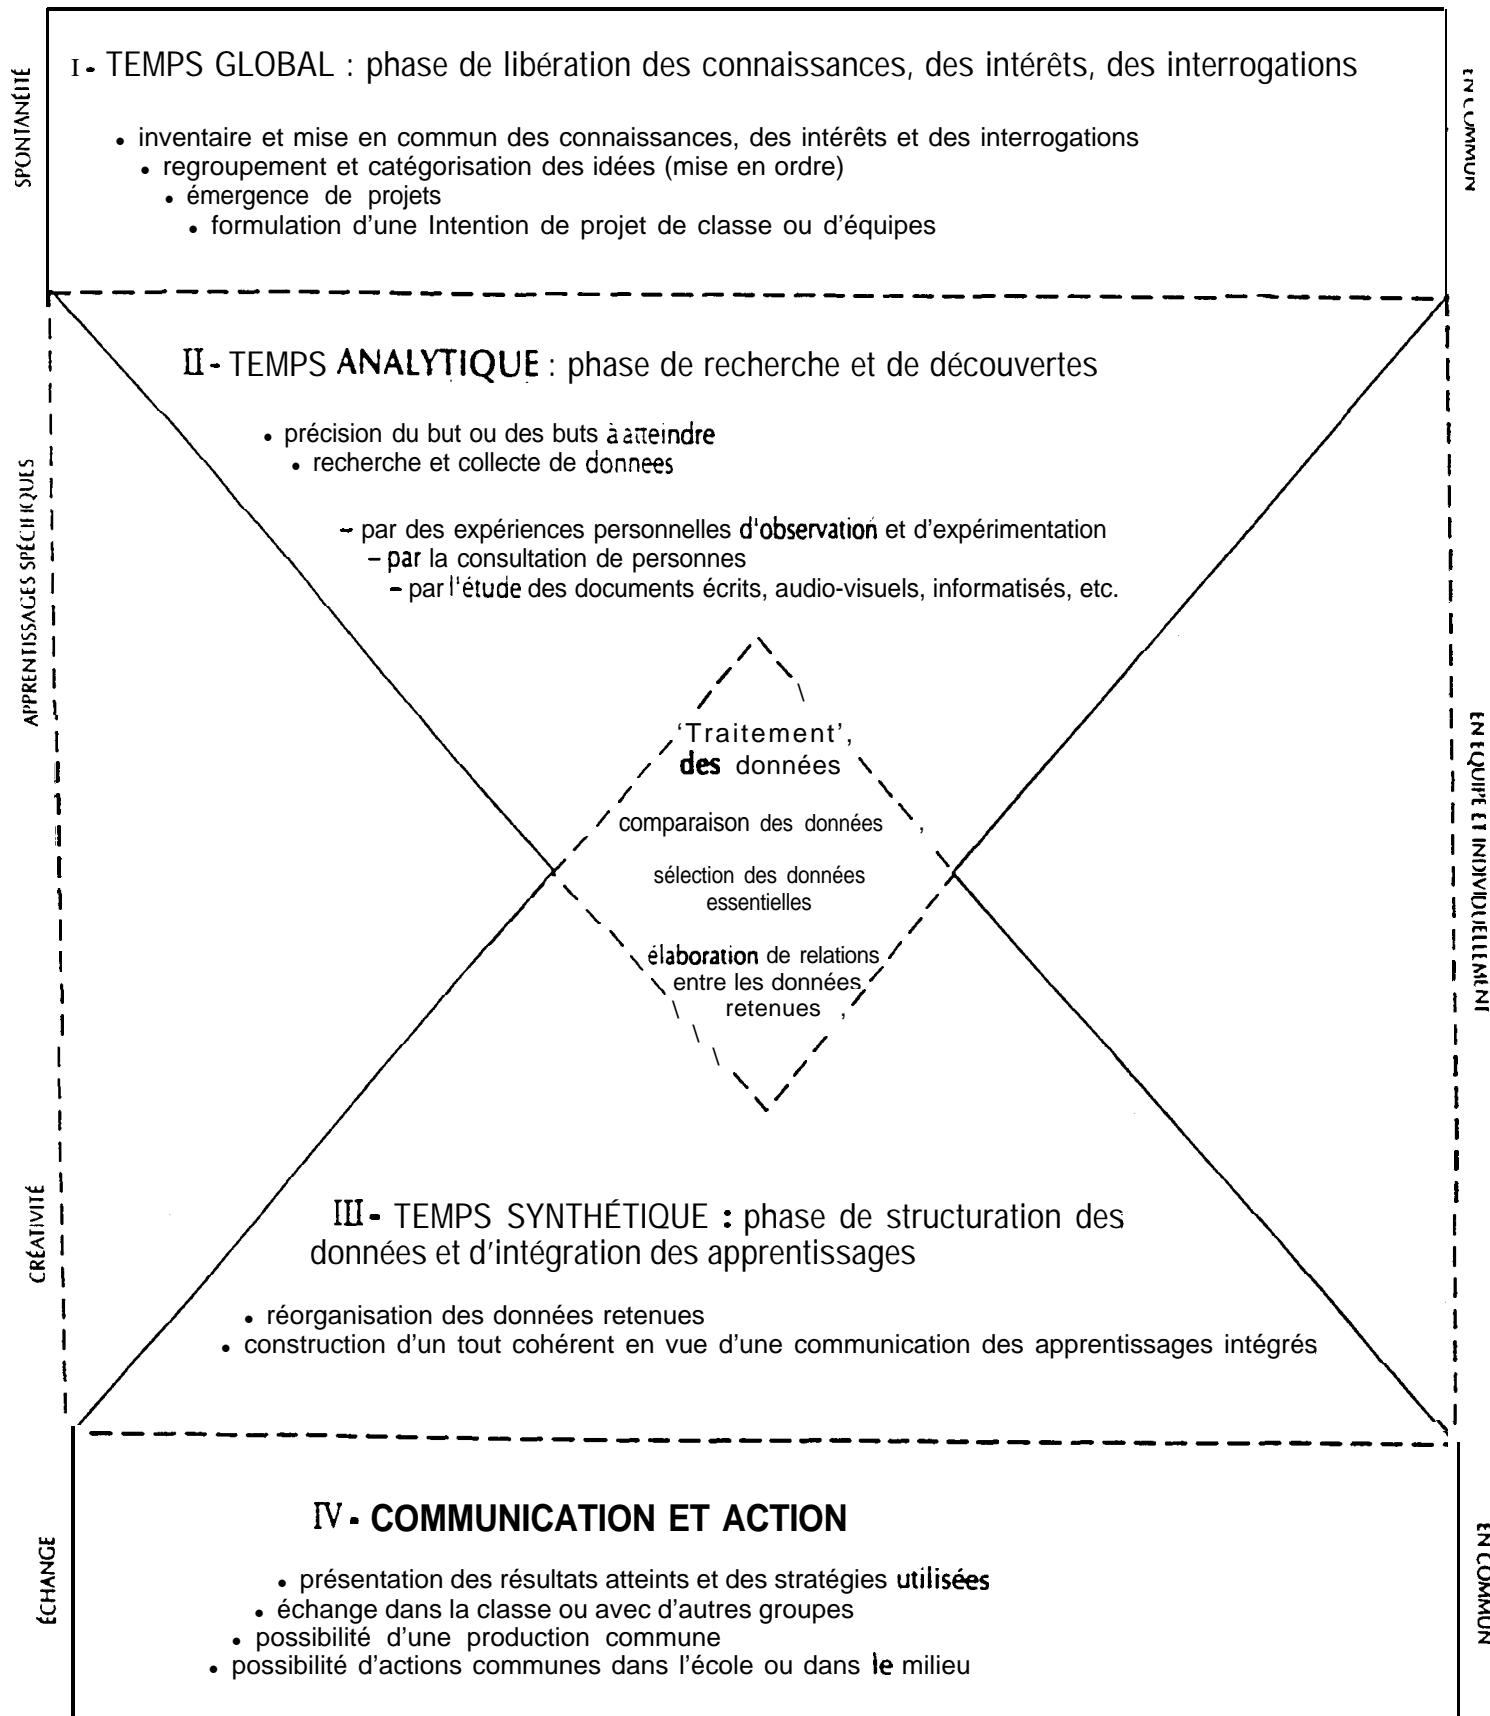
SPONTANÉITÉ

I - TEMPS GLOBAL : phase de libération des connaissances, des intérêts, des interrogations

• inventaire et mise en commun des connaissances, des intérêts et des interrogations
• regroupement et catégorisation des idées (mise en ordre)
• émergence de projets
• formulation d'une Intention de projet de classe ou d'équipes

EN COMMUN

APPRENTISSAGES SPÉCIFIQUES

II - TEMPS ANALYTIQUE : phase de recherche et de découvertes

• précision du but ou des buts à atteindre
• recherche et collecte de donnees

- par des expériences personnelles d'observation et d'expérimentation
- par la consultation de personnes
- par l'étude des documents écrits, audio-visuels, informatisés, etc.

'Traitement', des données

comparaison des données

sélection des données essentielles

élaboration de relations entre les données retenues

EN ÉQUIPE ET INDIVIDUELLEMENT

CRÉATIVITÉ

III - TEMPS SYNTHÉTIQUE : phase de structuration des données et d'intégration des apprentissages

• réorganisation des données retenues
• construction d'un tout cohérent en vue d'une communication des apprentissages intégrés

ÉCHANGE

IV - COMMUNICATION ET ACTION

• présentation des résultats atteints et des stratégies utilisées
• échange dans la classe ou avec d'autres groupes
• possibilité d'une production commune
• possibilité d'actions communes dans l'école ou dans le milieu

EN COMMUN